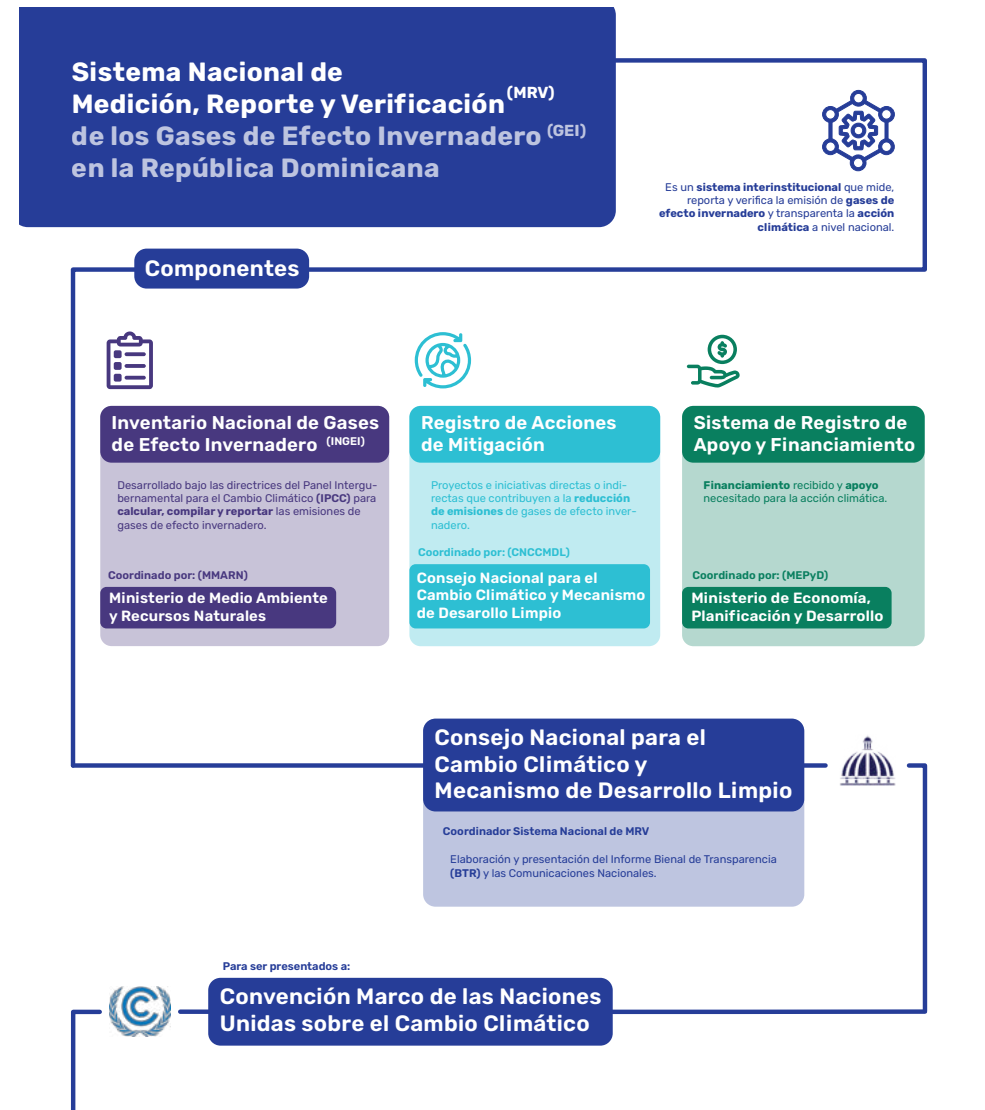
Sistema Nacional de Medición, Reporte y Verificación$^{(MRV)}$ de los Gases de Efecto Invernadero $^{(GEI)}$ en la República Dominicana

Es un sistema interinstitucional que mide, reporta y verifica la emisión de gases de efecto invernadero y transparenta la acción climática a nivel nacional.

Componentes

Inventario Nacional de Gases de Efecto Invernadero $^{(INGEI)}$

Desarrollado bajo las directrices del Panel Intergubernamental para el Cambio Climático (IPCC) para calcular, compilar y reportar las emisiones de gases de efecto invernadero.

Coordinado por: (MMARN)

Ministerio de Medio Ambiente y Recursos Naturales

Registro de Acciones de Mitigación

Proyectos e iniciativas directas o indirectas que contribuyen a la reducción de emisiones de gases de efecto invernadero.

Coordinado por: (CNCCMDL)

Consejo Nacional para el Cambio Climático y Mecanismo de Desarrollo Limpio

Sistema de Registro de Apoyo y Financiamiento

Financiamiento recibido y apoyo necesitado para la acción climática.

Coordinado por: (MEPyD)

Ministerio de Economía, Planificación y Desarrollo

Consejo Nacional para el Cambio Climático y Mecanismo de Desarrollo Limpio

Coordinador Sistema Nacional de MRV

Elaboración y presentación del Informe Bienal de Transparencia (BTR) y las Comunicaciones Nacionales.

Para ser presentados a:

Convención Marco de las Naciones Unidas sobre el Cambio Climático